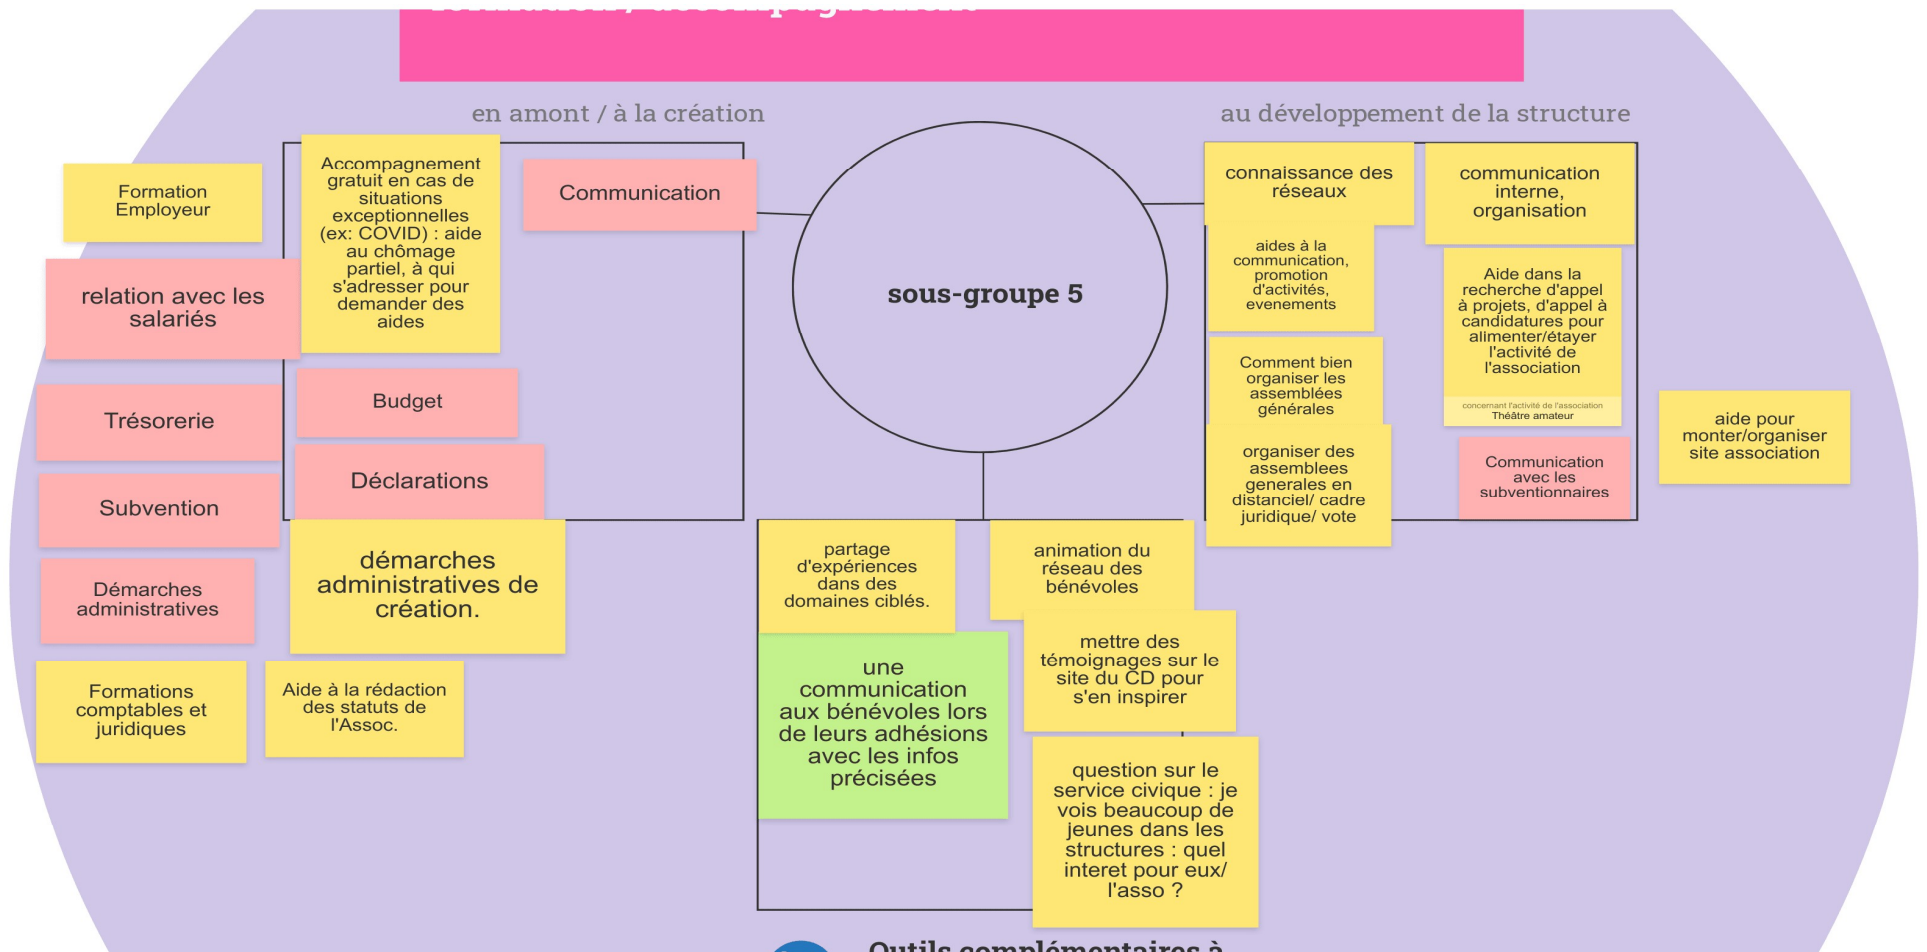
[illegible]

en amont / à la création

au développement de la structure

Formation Employeur

relation avec les salariés

Trésorerie

Subvention

Démarches administratives

Formations comptables et juridiques

Accompagnement gratuit en cas de situations exceptionnelles (ex: COVID) : aide au chômage partiel, à qui s'adresser pour demander des aides

Communication

Budget

Déclarations

démarches administratives de création.

Aide à la rédaction des statuts de l'Assoc.

sous-groupe 5

partage d'expériences dans des domaines ciblés.

animation du réseau des bénévoles

une communication aux bénévoles lors de leurs adhésions avec les infos précisées

mettre des témoignages sur le site du CD pour s'en inspirer

question sur le service civique : je vois beaucoup de jeunes dans les structures : quel interet pour eux/ l'asso ?

connaissance des réseaux

communication interne, organisation

aides à la communication, promotion d'activités, evenements

Aide dans la recherche d'appel à projets, d'appel à candidatures pour alimenter/étayer l'activité de l'association

concernant l'activité de l'association
Théâtre amateur

Comment bien organiser les assemblées générales

organiser des assemblees generales en distanciel/ cadre juridique/ vote

Communication avec les subventionnaires

aide pour monter/organiser site association

Outils complémentaires à